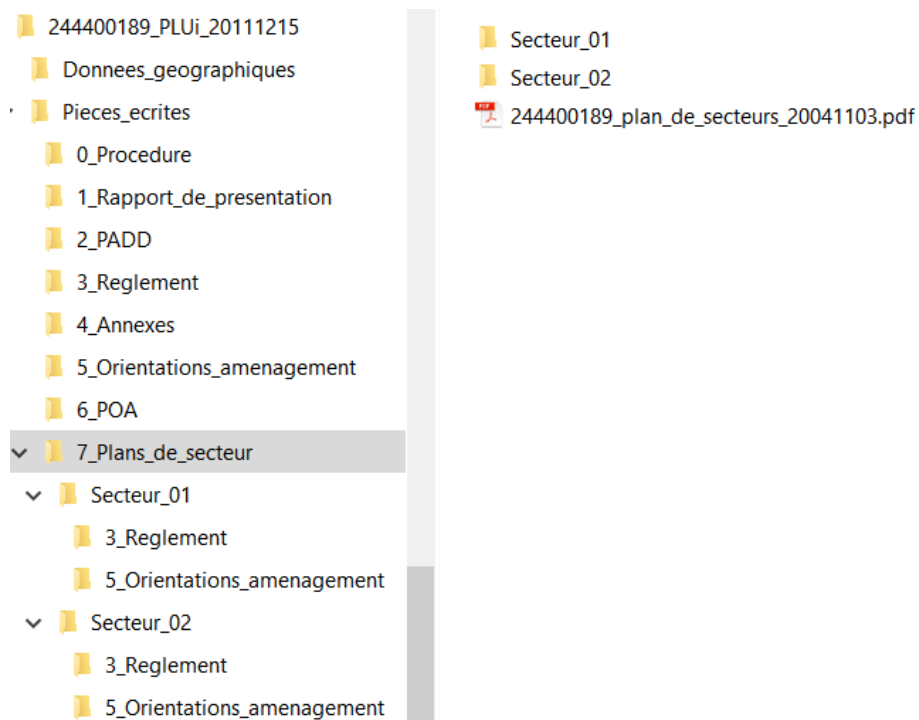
244400189_PLUi_20111215
Donnees_geographiques
Pieces_ecrites
0_Procedure
1_Rapport_de_presentation
2_PADD
3_Reglement
4_Annexes
5_Orientations_amenagement
6_POA
7_Plans_de_secteur
Secteur_01
3_Reglement
5_Orientations_amenagement
Secteur_02
3_Reglement
5_Orientations_amenagement

Secteur_01
Secteur_02
PDF
244400189_plan_de_secteurs_20041103.pdf